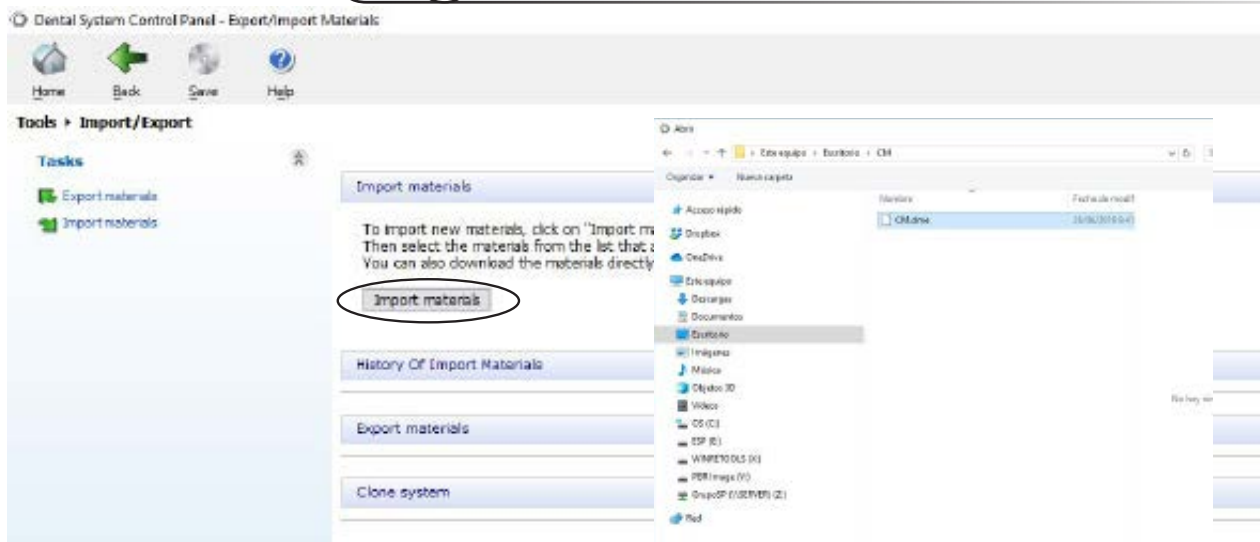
Dental System Control Panel - Export/Import Materials

Home Back Save Help

Tools ▸ Import/Export

Tasks

Export materials

Import materials

Import materials

To import new materials, click on "Import m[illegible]
Then select the materials from the list that a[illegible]
You can also download the materials directly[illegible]

Import materials

History Of Import Materials

Export materials

Clone system

Abrir

Este equipo › Escritorio › CM

Organizar ▾ Nueva carpeta

Acceso rápido

Dropbox

OneDrive

Este equipo

Descargas

Documentos

Escritorio

Imágenes

Música

Objetos 3D

Vídeos

OS (C:)

ESP (E:)

WINRETOOLS (H:)

PBR Image (V:)

GrupoSP (\\SERVER) (Z:)

Red

Nombre

Fecha de modif

CM.dme

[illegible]

No hay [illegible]